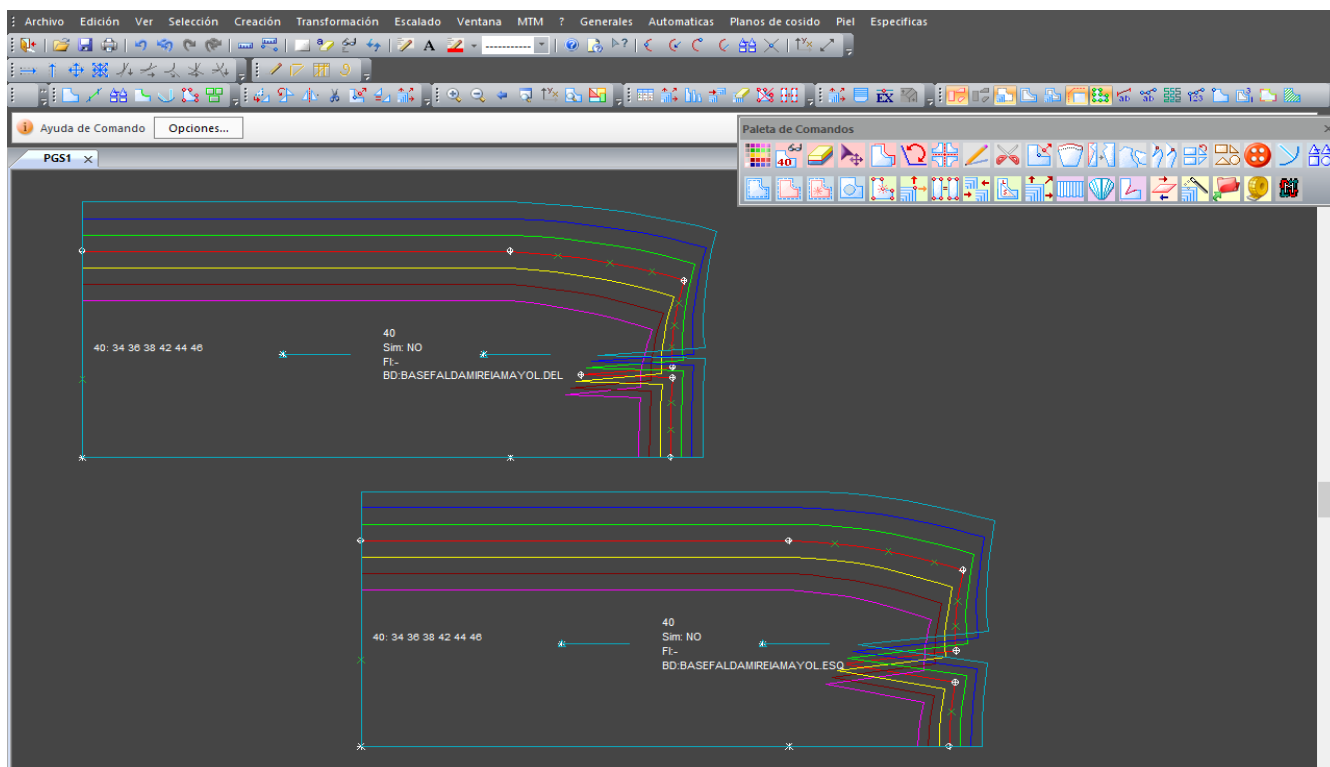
Archivo Edición Ver Selección Creación Transformación Escalado Ventana MTM ? Generales Automaticas Planos de cosido Piel Especificas

A

Ayuda de Comando Opciones...

Paleta de Comandos

40

PGS1

40: 34 36 38 42 44 46

40
Sim: NO
Fl:-
BD:BASEFALDAMIREIAMAYOL.DEL

40: 34 36 38 42 44 46

40
Sim: NO
Fl:-
BD:BASEFALDAMIREIAMAYOL.ESQ